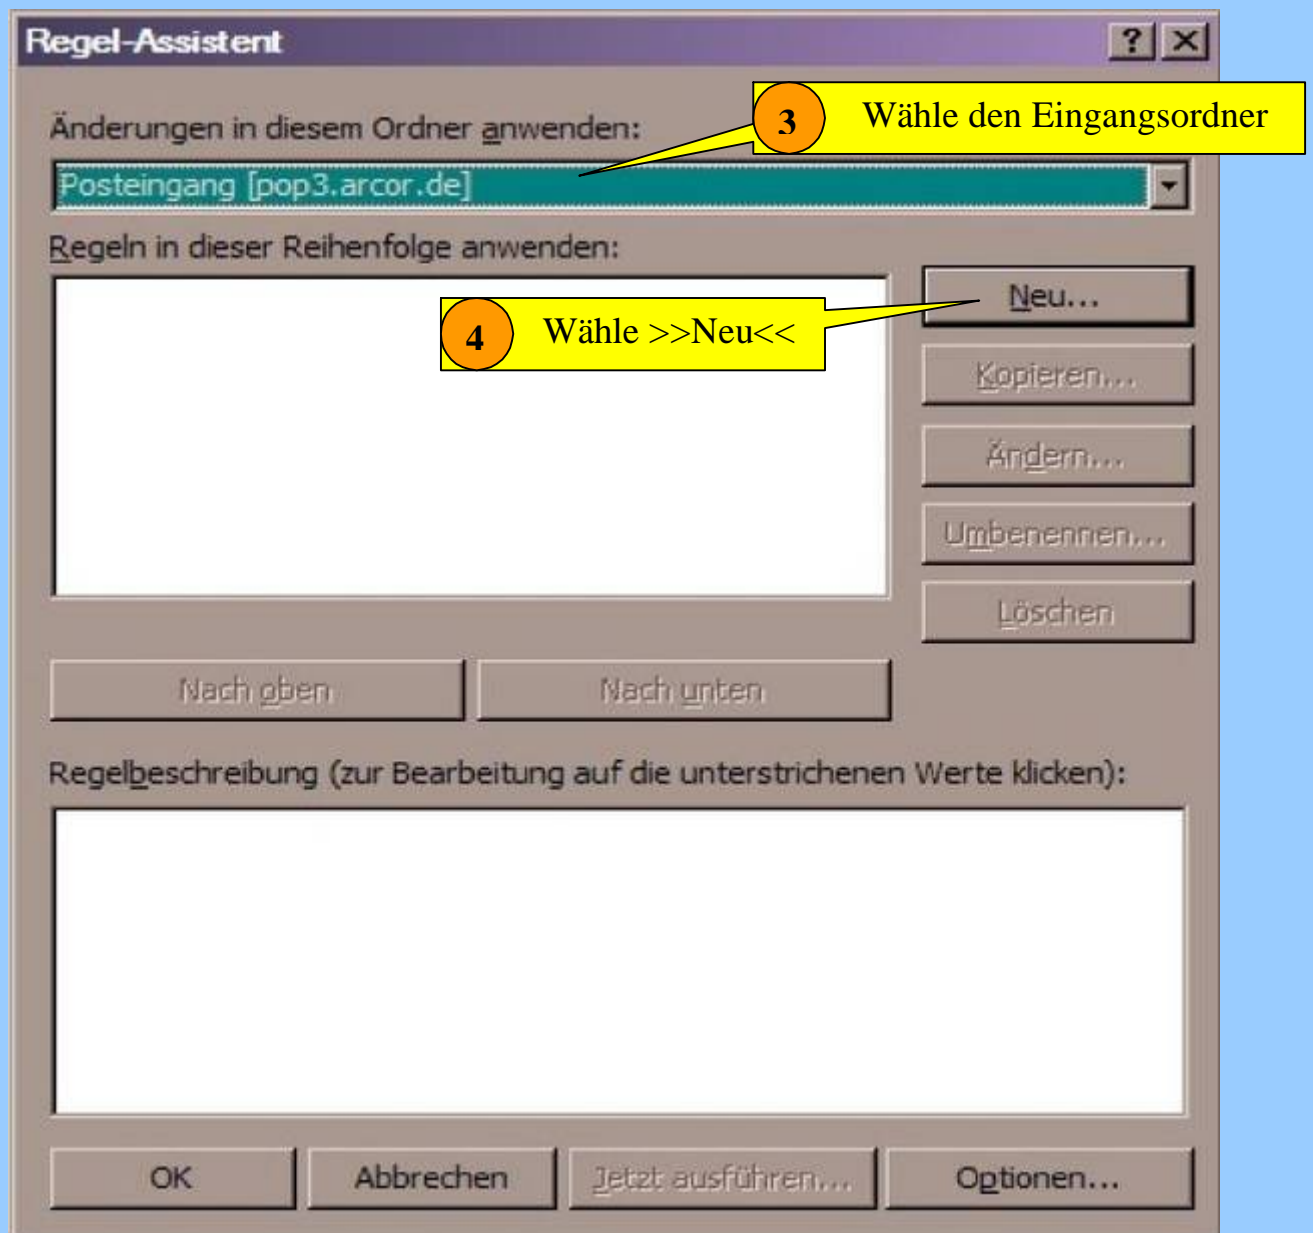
Regel-Assistent

? X

Änderungen in diesem Ordner anwenden:

3 Wähle den Eingangsordner

Posteingang [pop3.arcor.de]

Regeln in dieser Reihenfolge anwenden:

Neu...

4 Wähle >>Neu<<

Kopieren...

Ändern...

Umbenennen...

Löschen

Nach oben

Nach unten

Regelbeschreibung (zur Bearbeitung auf die unterstrichenen Werte klicken):

OK

Abbrechen

Jetzt ausführen...

Optionen...